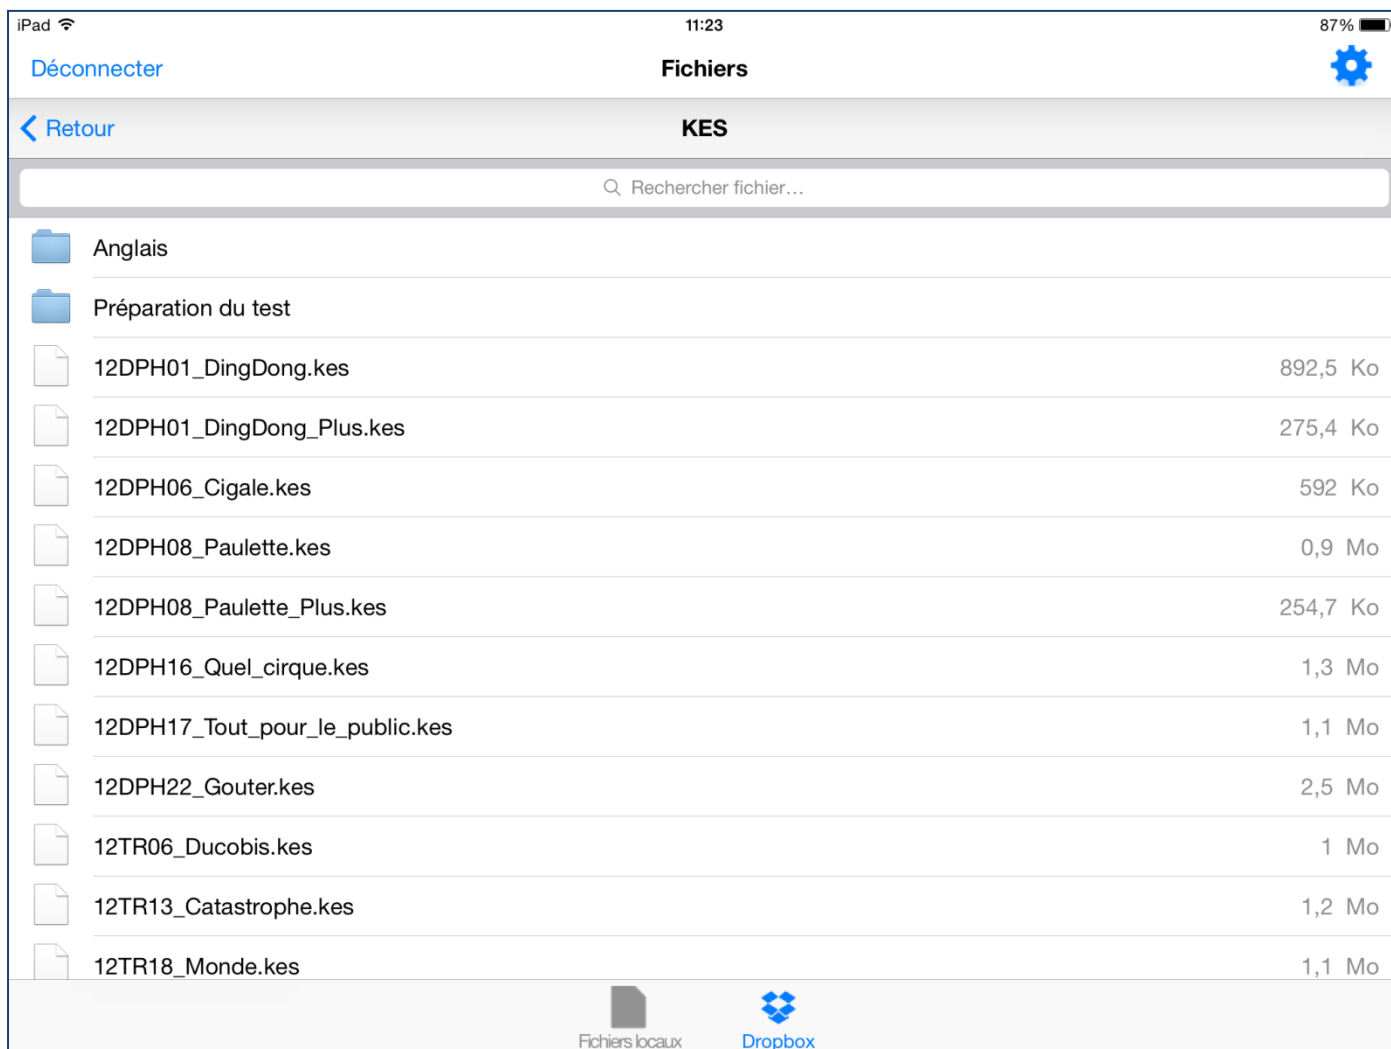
iPad 11:23 87%

Déconnecter Fichiers

Retour KES

Rechercher fichier...

Anglais

Préparation du test

12DPH01_DingDong.kes 892,5 Ko

12DPH01_DingDong_Plus.kes 275,4 Ko

12DPH06_Cigale.kes 592 Ko

12DPH08_Paulette.kes 0,9 Mo

12DPH08_Paulette_Plus.kes 254,7 Ko

12DPH16_Quel_cirque.kes 1,3 Mo

12DPH17_Tout_pour_le_public.kes 1,1 Mo

12DPH22_Gouter.kes 2,5 Mo

12TR06_Ducobis.kes 1 Mo

12TR13_Catastrophe.kes 1,2 Mo

12TR18_Monde.kes 1,1 Mo

Fichiers locaux Dropbox